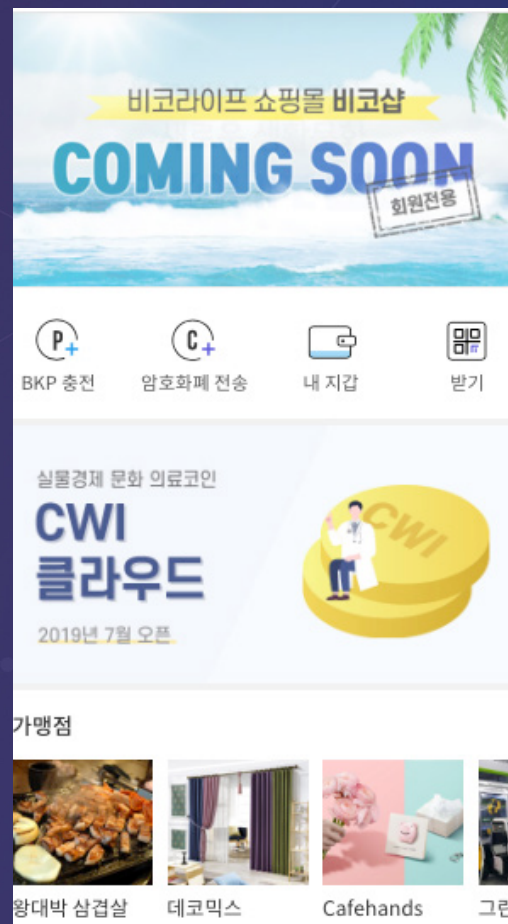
비코라이프 쇼핑몰 비코샵

COMING SOON

회원전용

P
BKP 충전

C
암호화폐 전송

내 지갑

받기

실물경제 문화 의료코인

CWI
클라우드

2019년 7월 오픈

CWI

가맹점

왕대박 삼겹살

데코믹스

Cafehands

그린